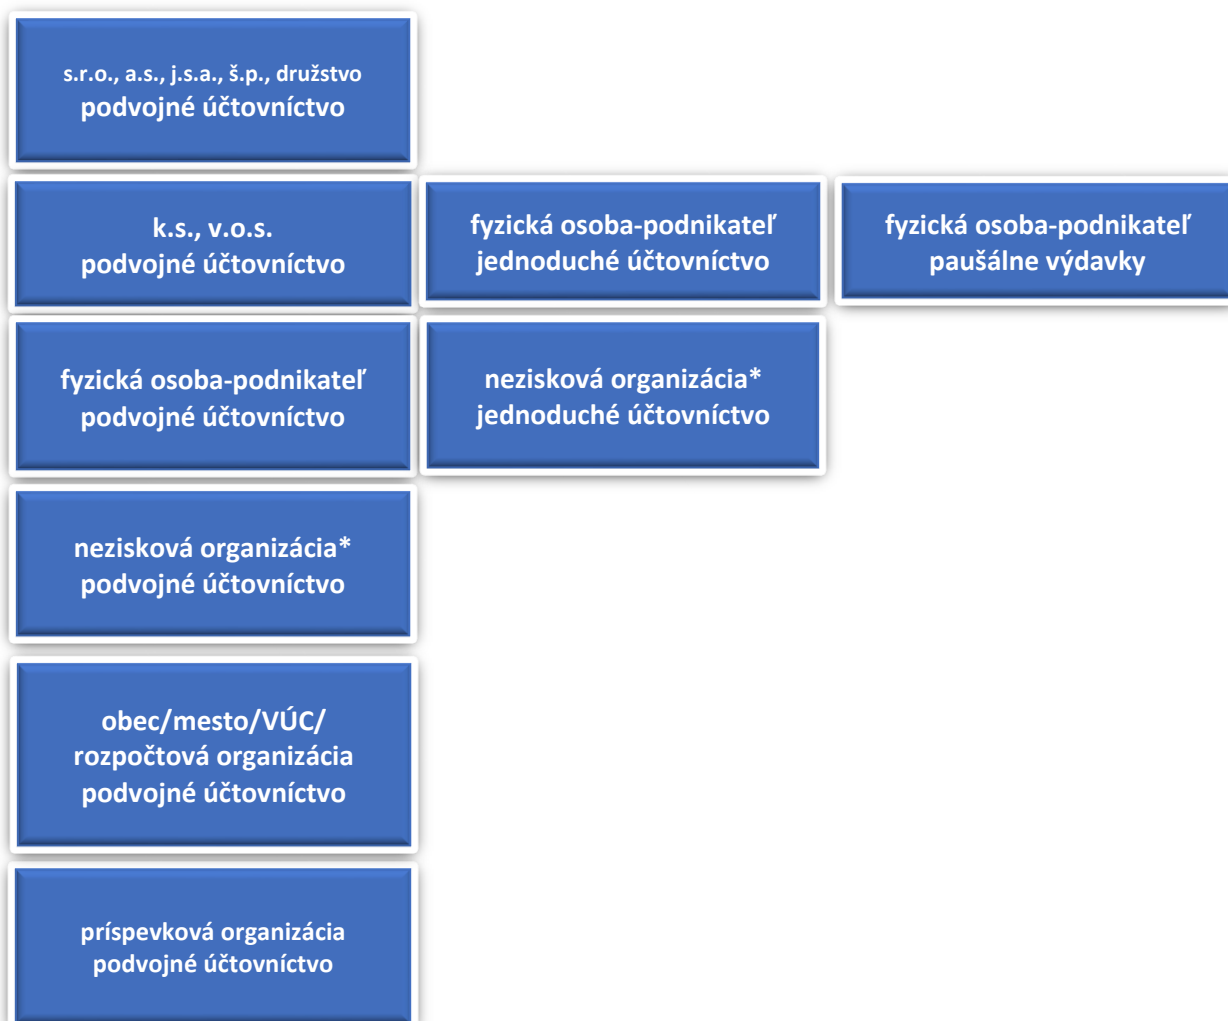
s.r.o., a.s., j.s.a., š.p., družstvo
podvojné účtovníctvo

k.s., v.o.s.
podvojné účtovníctvo

fyzická osoba-podnikateľ
jednoduché účtovníctvo

fyzická osoba-podnikateľ
paušálne výdavky

fyzická osoba-podnikateľ
podvojné účtovníctvo

nezisková organizácia*
jednoduché účtovníctvo

nezisková organizácia*
podvojné účtovníctvo

obec/mesto/VÚC/
rozpočtová organizácia
podvojné účtovníctvo

príspevková organizácia
podvojné účtovníctvo